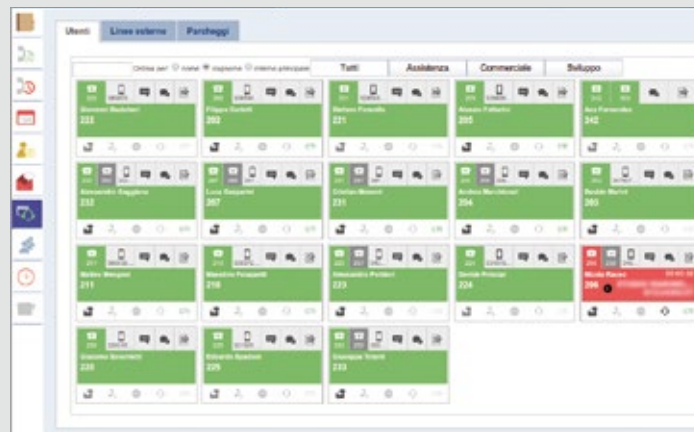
Utenti | Linee esterne | Parcheggi

Ordina per: nome interno interno principale

Tutti | Assistenza | Commerciale | Sviluppo

Giovanni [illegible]
223

Filippo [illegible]
202

Stefano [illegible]
221

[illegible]
205

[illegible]
242

Alessandro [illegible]
232

Luca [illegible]
207

Cristian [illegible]
231

Andrea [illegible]
204

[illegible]
203

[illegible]
211

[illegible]
210

Alessandro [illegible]
223

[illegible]
224

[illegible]
206

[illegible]
220

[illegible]
225

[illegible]
233